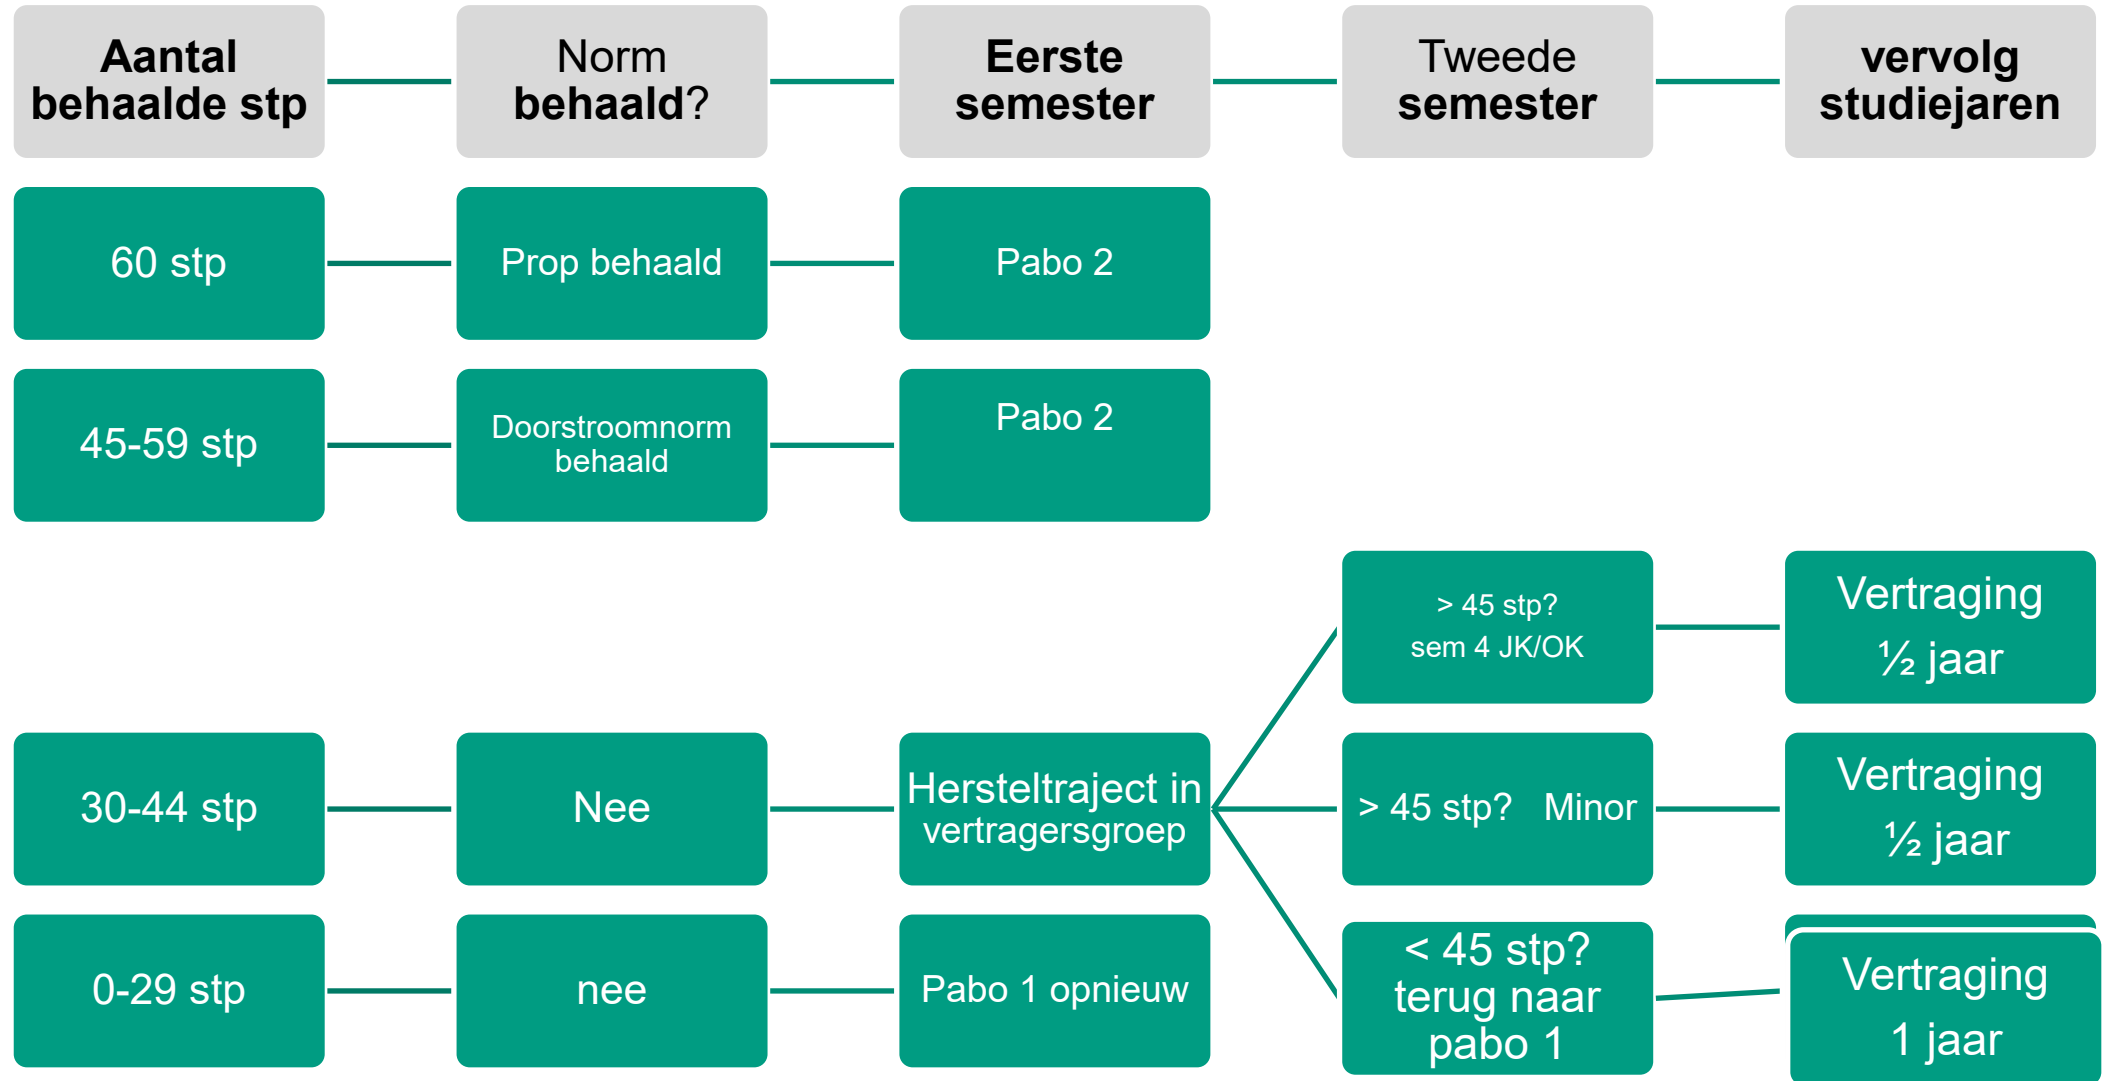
Aantal behaalde stp

Norm behaald?

Eerste semester

Tweede semester

vervolg studiejaren

60 stp

Prop behaald

Pabo 2

45-59 stp

Doorstroomnorm behaald

Pabo 2

> 45 stp? sem 4 JK/OK

Vertraging ½ jaar

30-44 stp

Nee

Hersteltraject in vertragersgroep

> 45 stp? Minor

Vertraging ½ jaar

0-29 stp

nee

Pabo 1 opnieuw

< 45 stp? terug naar pabo 1

Vertraging 1 jaar